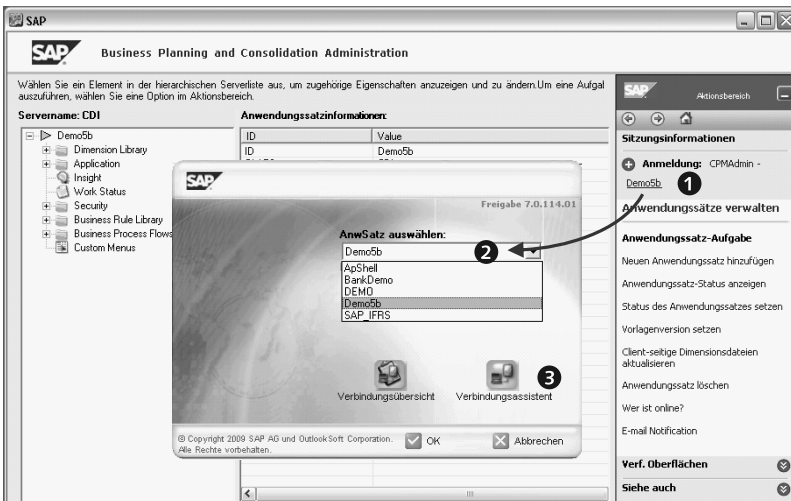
SAP

SAP Business Planning and Consolidation Administration

Wählen Sie ein Element in der hierarchischen Serverliste aus, um zugehörige Eigenschaften anzuzeigen und zu ändern.Um eine Aufgal auszuführen, wählen Sie eine Option im Aktionsbereich.

Servername: CDI

Demo5b
Dimension Library
Application
Insight
Work Status
Security
Business Rule Library
Business Process Flows
Custom Menus

Anwendungssatzinformationen:

| ID | Value |
|---|---|
| ID | Demo5b |

SAP

Freigabe 7.0.114.01

AnwSatz auswählen:

Demo5b

ApShell
BankDemo
DEMO
Demo5b
SAP_IFRS

2

3

Verbindungsübersicht

Verbindungsassistent

© Copyright 2009 SAP AG und OutlookSoft Corporation. Alle Rechte vorbehalten.

OK

Abbrechen

SAP Aktionsbereich

Sitzungsinformationen

Anmeldung: CPMAdmin - Demo5b

1

Anwendungssätze verwalten

Anwendungssatz-Aufgabe

Neuen Anwendungssatz hinzufügen

Anwendungssatz-Status anzeigen

Status des Anwendungssatzes setzen

Vorlagenversion setzen

Client-seitige Dimensionsdateien aktualisieren

Anwendungssatz löschen

Wer ist online?

E-mail Notification

Verf. Oberflächen

Siehe auch